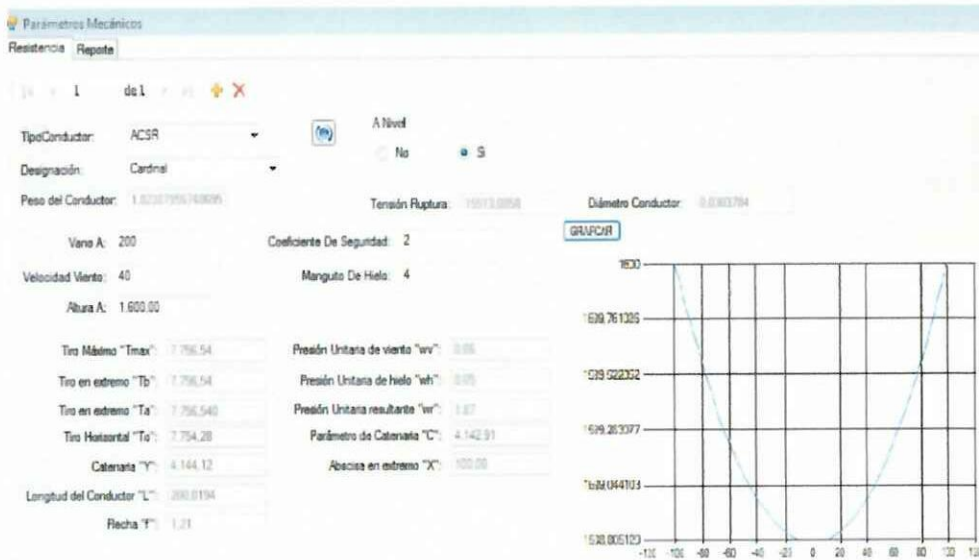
Parámetros Mecánicos

Resistencia Reporte

1 de 1

TipoConductor: ACSR

Designación: Cardinal

A Nivel

No

Si

Peso del Conductor: 1.82307956748695

Tensión Ruptura: 15513.0858

Diámetro Conductor: 0.030394

Vano A: 200

Coeficiente De Seguridad: 2

GRAFICAR

Velocidad Viento: 40

Manguito De Hielo: 4

Altura A: 1.600.00

Tiro Máximo "Tmax": 7.756.54

Presión Unitaria de viento "wv": 0.95

Tiro en extremo "Tb": 7.756.54

Presión Unitaria de hielo "wh": 0.95

Tiro en extremo "Ta": 7.756.540

Presión Unitaria resultante "wr": 1.87

Tiro Horizontal "To": 7.754.28

Parámetro de Catenaria "C": 4.142.91

Catenaria "Y": 4.144.12

Abscisa en extremo "X": 100.00

Longitud del Conductor "L": 200.0194

Flecha "F": 1.21

1600

1599.761326

1599.522352

1599.283377

1599.044103

1598.805129

-120 -100 -80 -60 -40 -20 0 20 40 60 80 100 120